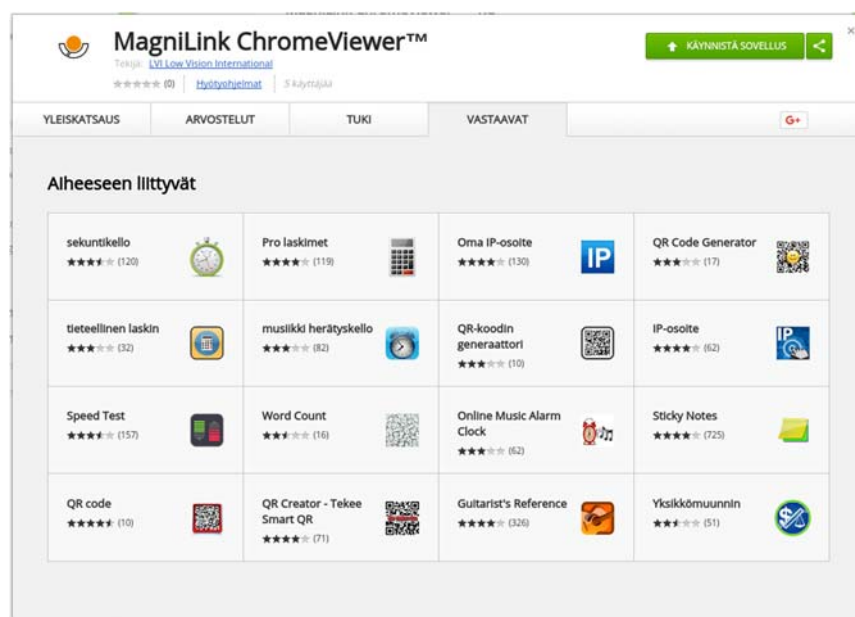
MagniLink ChromeViewer™

Tekijä: LVI Low Vision International

★★★★★ (0) | Hyötyohjelmat | 5 käyttäjää

KÄYNNISTÄ SOVELLUS

YLEISKATSAUS | ARVOSTELUT | TUKI | VASTAAVAT | G+

Alheeseen liittyvät

| | | | |
|---|---|---|---|
| sekuntikello ★★★★★ (120) | Pro laskimet ★★★★★ (119) | Oma IP-osoite ★★★★★ (130) IP | QR Code Generator ★★★★★ (17) |
| tieteellinen laskin ★★★★★ (32) | musiikki herätyskello ★★★★★ (82) | QR-koodin generaattori ★★★★★ (10) | IP-osoite ★★★★★ (62) IP |
| Speed Test ★★★★★ (157) | Word Count ★★★★★ (16) | Online Music Alarm Clock ★★★★★ (62) | Sticky Notes ★★★★★ (725) |
| QR code ★★★★★ (10) | QR Creator - Tekee Smart QR ★★★★★ (71) | Guitarist's Reference ★★★★★ (326) | Yksikkömuunnin ★★★★★ (51) |